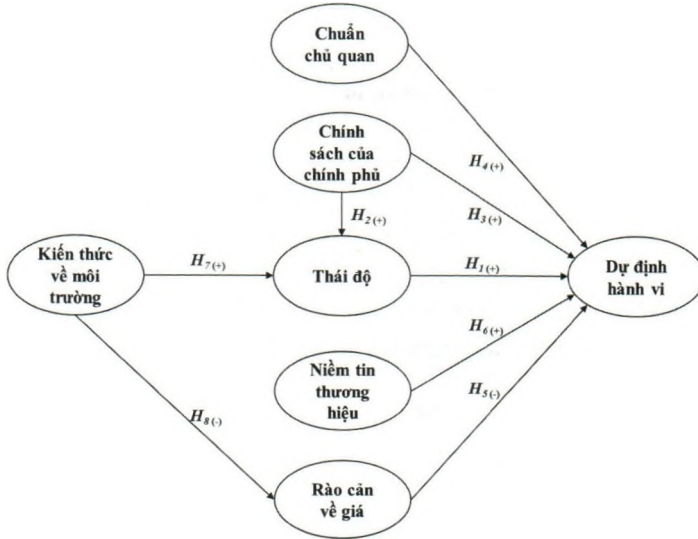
Chuẩn chủ quan

Chính sách của chính phủ

$H_{4(+)}$

$H_{3(+)}$

$H_{2(+)}$

Kiến thức về môi trường

$H_{7(+)}$

Thái độ

$H_{1(+)}$

Dự định hành vi

$H_{6(+)}$

Niềm tin thương hiệu

$H_{5(-)}$

$H_{8(-)}$

Rào cản về giá